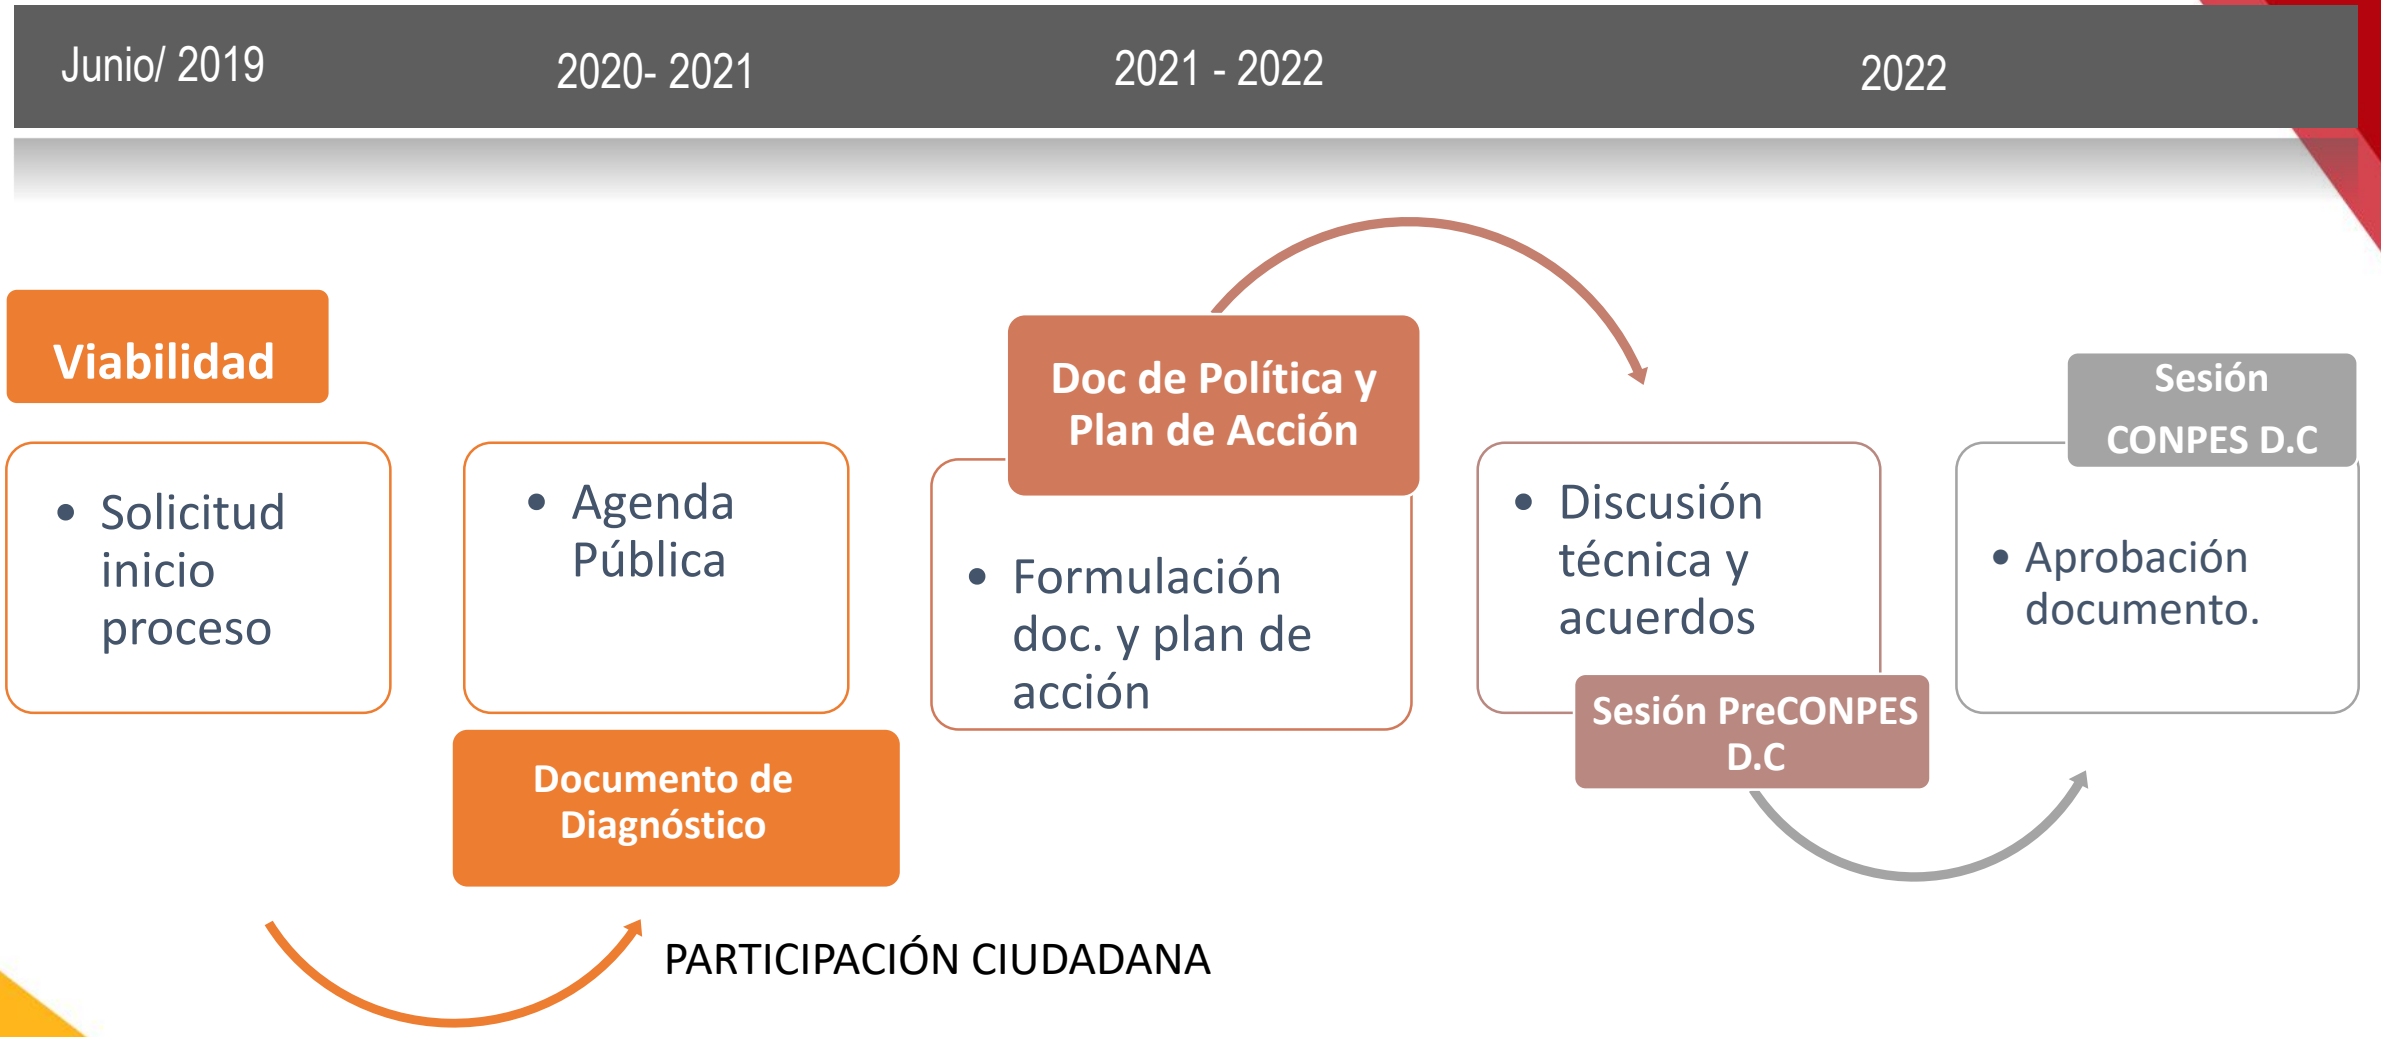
Junio/ 2019

2020- 2021

2021 - 2022

2022

Viabilidad

• Solicitud inicio proceso

• Agenda Pública

Documento de Diagnóstico

Doc de Política y Plan de Acción

• Formulación doc. y plan de acción

• Discusión técnica y acuerdos

Sesión PreCONPES D.C

Sesión CONPES D.C

• Aprobación documento.

PARTICIPACIÓN CIUDADANA